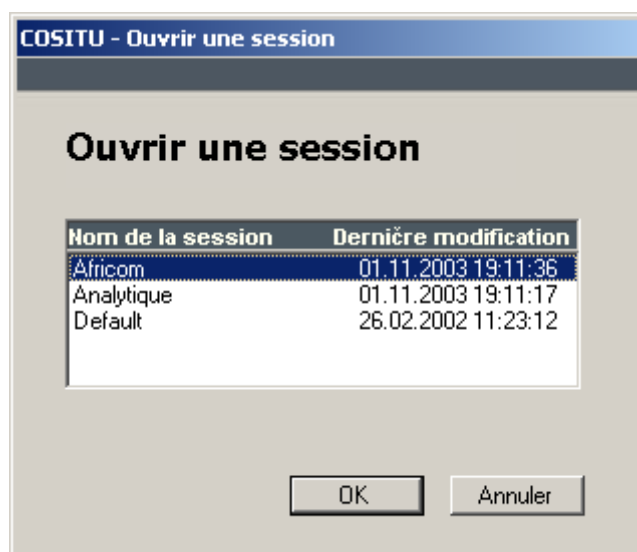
COSITU - Ouvrir une session

Ouvrir une session

| Nom de la session | Dernière modification |
|---|---|
| Africom | 01.11.2003 19:11:36 |
| Analytique | 01.11.2003 19:11:17 |
| Default | 26.02.2002 11:23:12 |

OK

Annuler